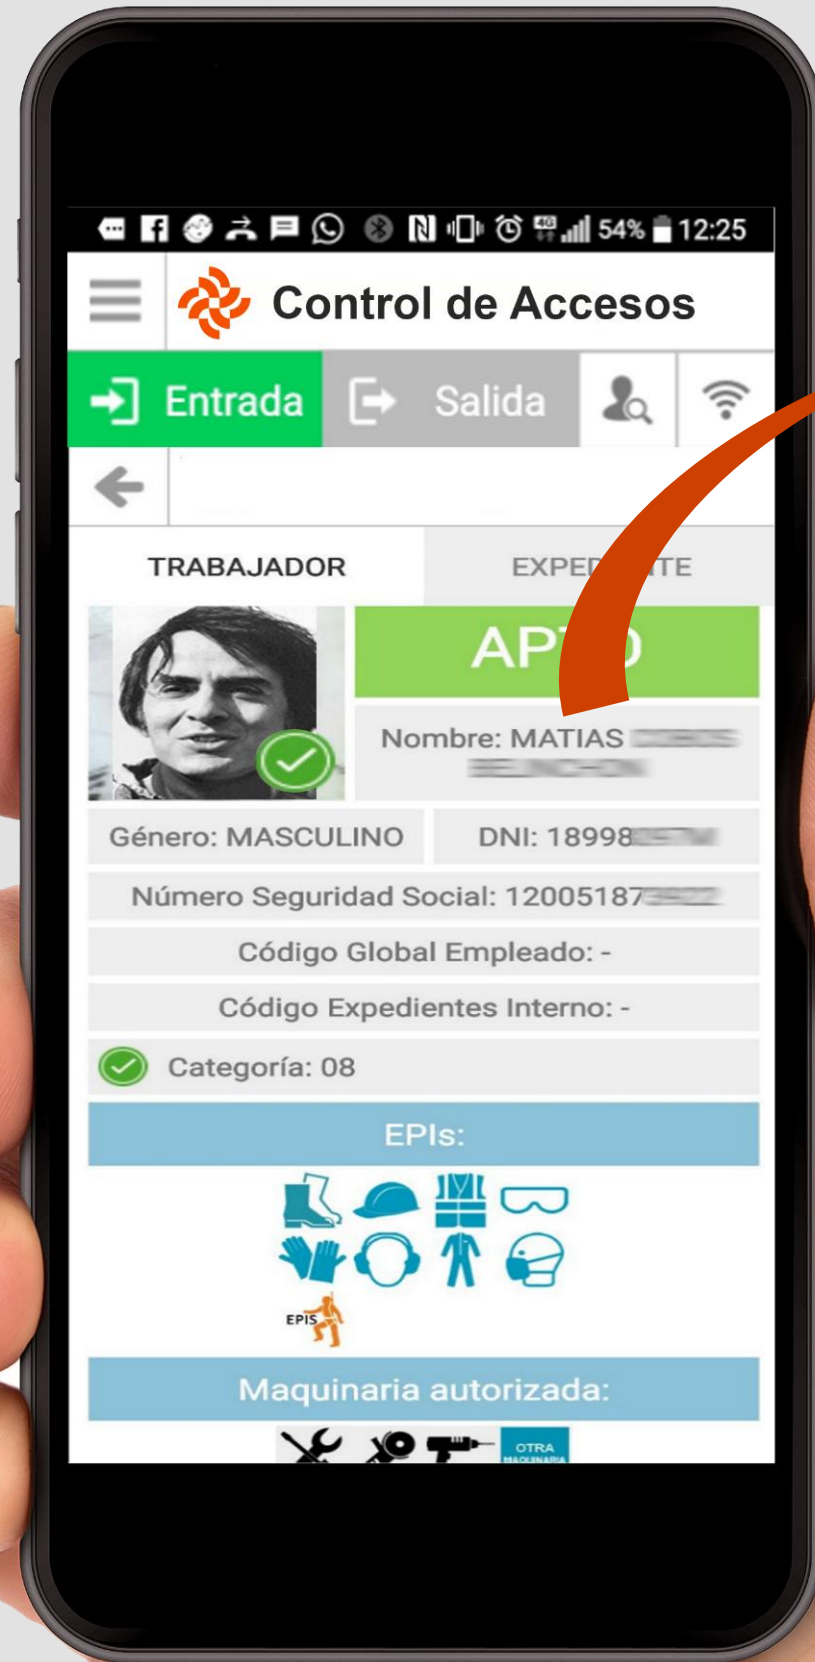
54% 12:25

Control de Accesos

Entrada

Salida

TRABAJADOR

EXPED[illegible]TE

AP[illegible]O

Nombre: MATIAS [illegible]
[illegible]

Género: MASCULINO

DNI: 18998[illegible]

Número Seguridad Social: 12005187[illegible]

Código Global Empleado: -

Código Expedientes Interno: -

Categoría: 08

EPIs:

EPIS

Maquinaria autorizada:

OTRA MAQUINARIA